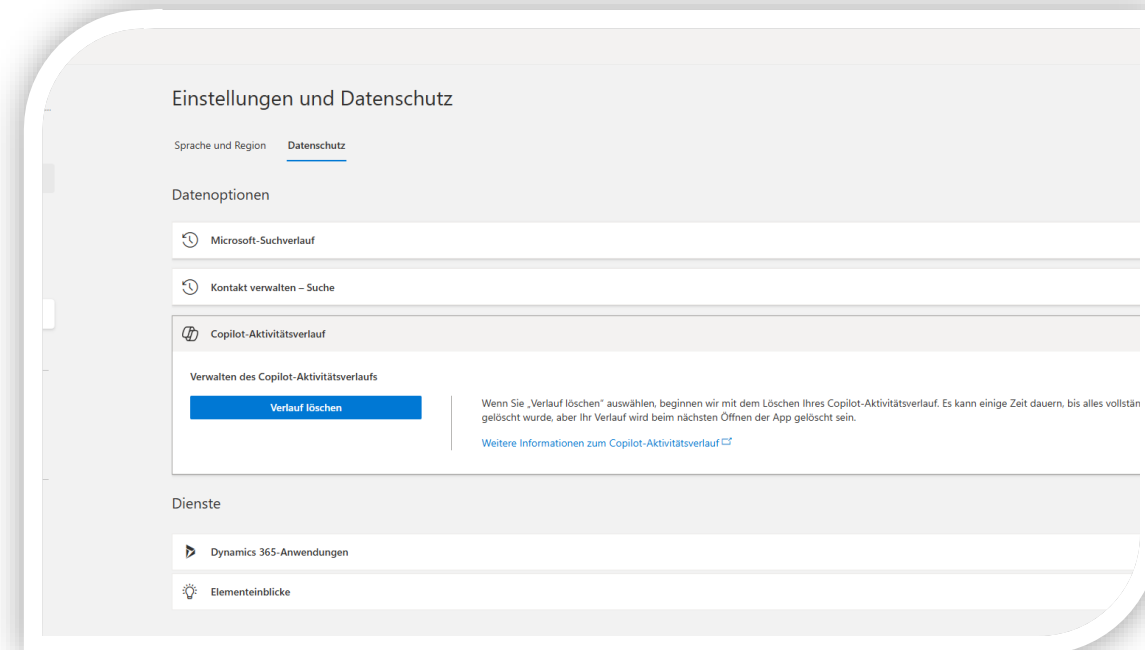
Einstellungen und Datenschutz

Sprache und Region Datenschutz

Datenoptionen

Microsoft-Suchverlauf

Kontakt verwalten – Suche

Copilot-Aktivitätsverlauf

Verwalten des Copilot-Aktivitätsverlaufs

Verlauf löschen

Wenn Sie „Verlauf löschen" auswählen, beginnen wir mit dem Löschen Ihres Copilot-Aktivitätsverlauf. Es kann einige Zeit dauern, bis alles vollstän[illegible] gelöscht wurde, aber Ihr Verlauf wird beim nächsten Öffnen der App gelöscht sein.

Weitere Informationen zum Copilot-Aktivitätsverlauf

Dienste

Dynamics 365-Anwendungen

Elementeinblicke